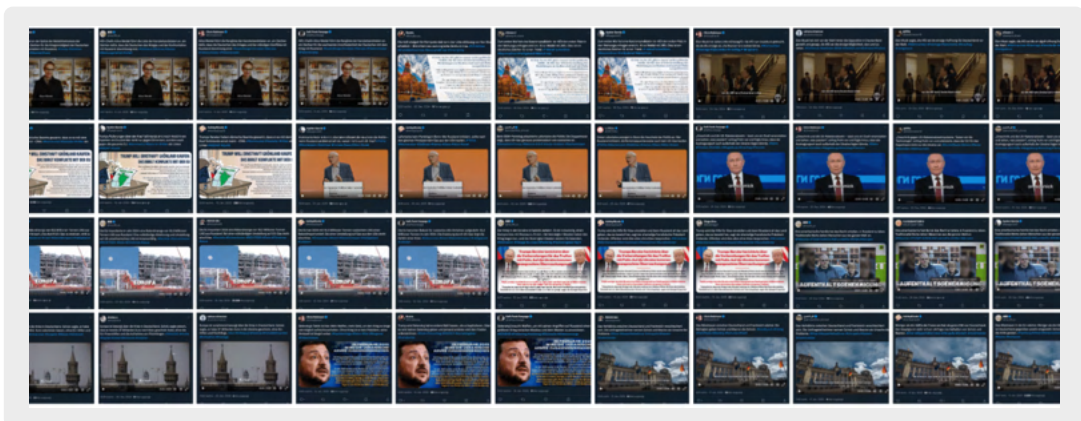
TRUMP WILL GRÖNLAND KAUFEN
DÄNEMARK VERKAUFT ES NICHT

TRUMP WILL GRÖNLAND KAUFEN
DÄNEMARK VERKAUFT ES NICHT

TRUMP WILL GRÖNLAND KAUFEN
DÄNEMARK VERKAUFT ES NICHT

AUFENTHALTSGENEHMIGUNG

AUFENTHALTSGENEHMIGUNG

AUFENTHALTSGENEHMIGUNG